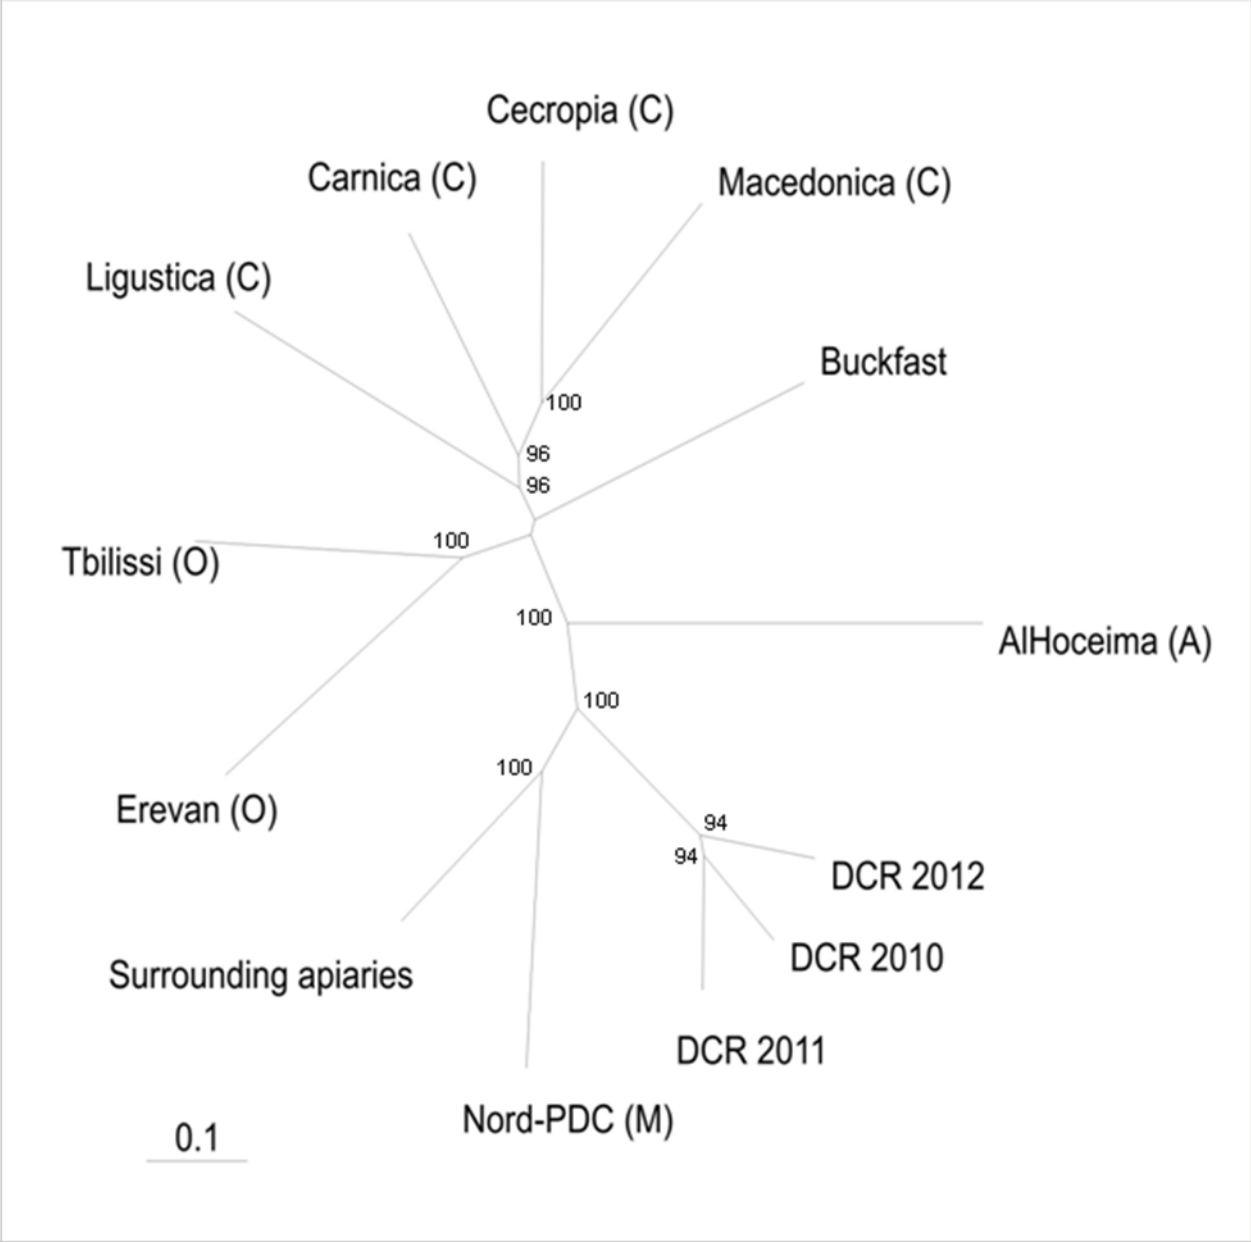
Cecropia (C)

Carnica (C)

Macedonica (C)

Ligustica (C)

Buckfast

100

96

96

100

Tbilissi (O)

100

AlHoceima (A)

100

100

Erevan (O)

94

94

DCR 2012

DCR 2010

Surrounding apiaries

DCR 2011

Nord-PDC (M)

0.1